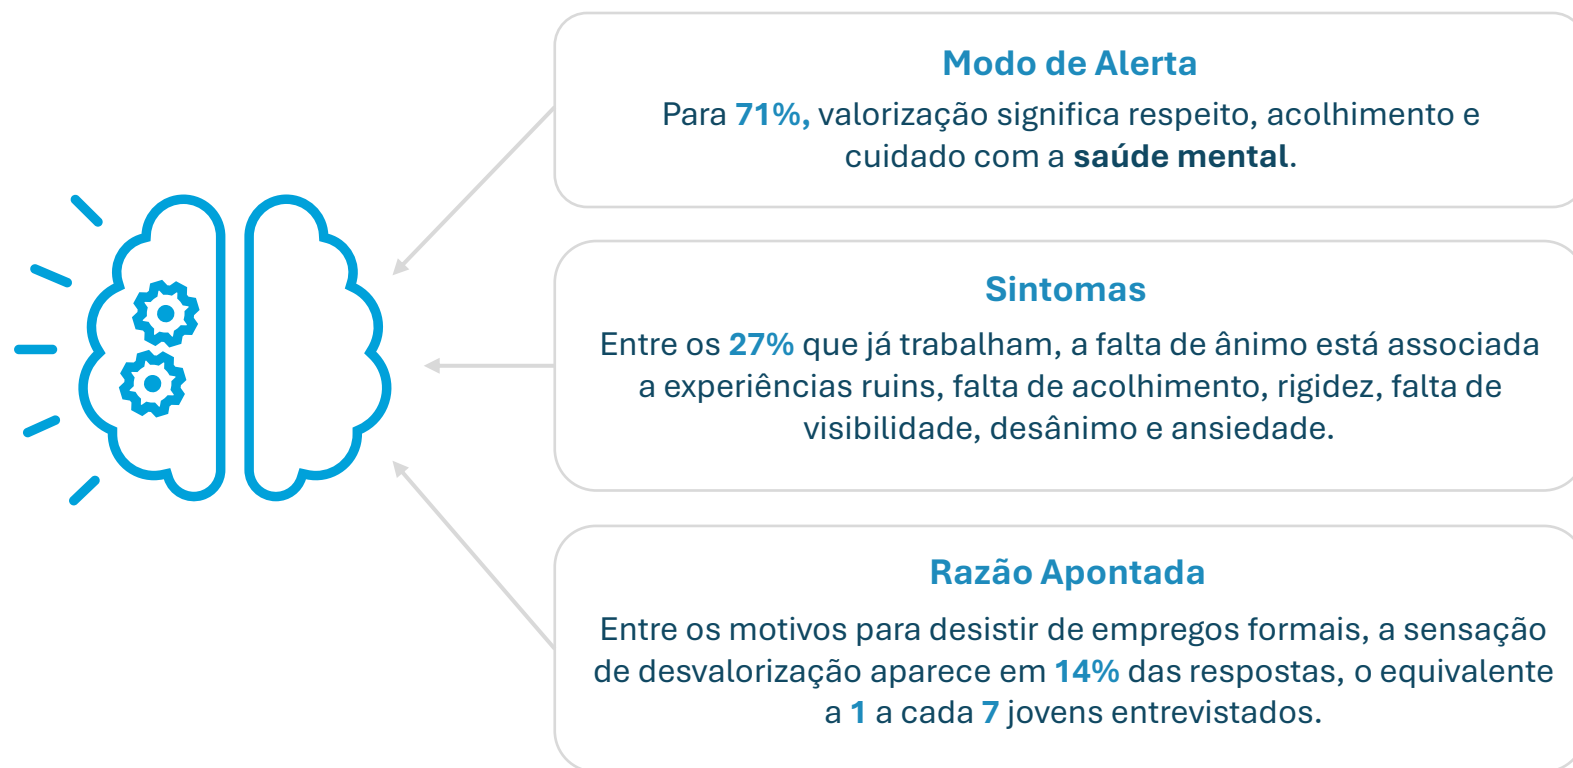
Modo de Alerta

Para 71%, valorização significa respeito, acolhimento e cuidado com a saúde mental.

Sintomas

Entre os 27% que já trabalham, a falta de ânimo está associada a experiências ruins, falta de acolhimento, rigidez, falta de visibilidade, desânimo e ansiedade.

Razão Apontada

Entre os motivos para desistir de empregos formais, a sensação de desvalorização aparece em 14% das respostas, o equivalente a 1 a cada 7 jovens entrevistados.